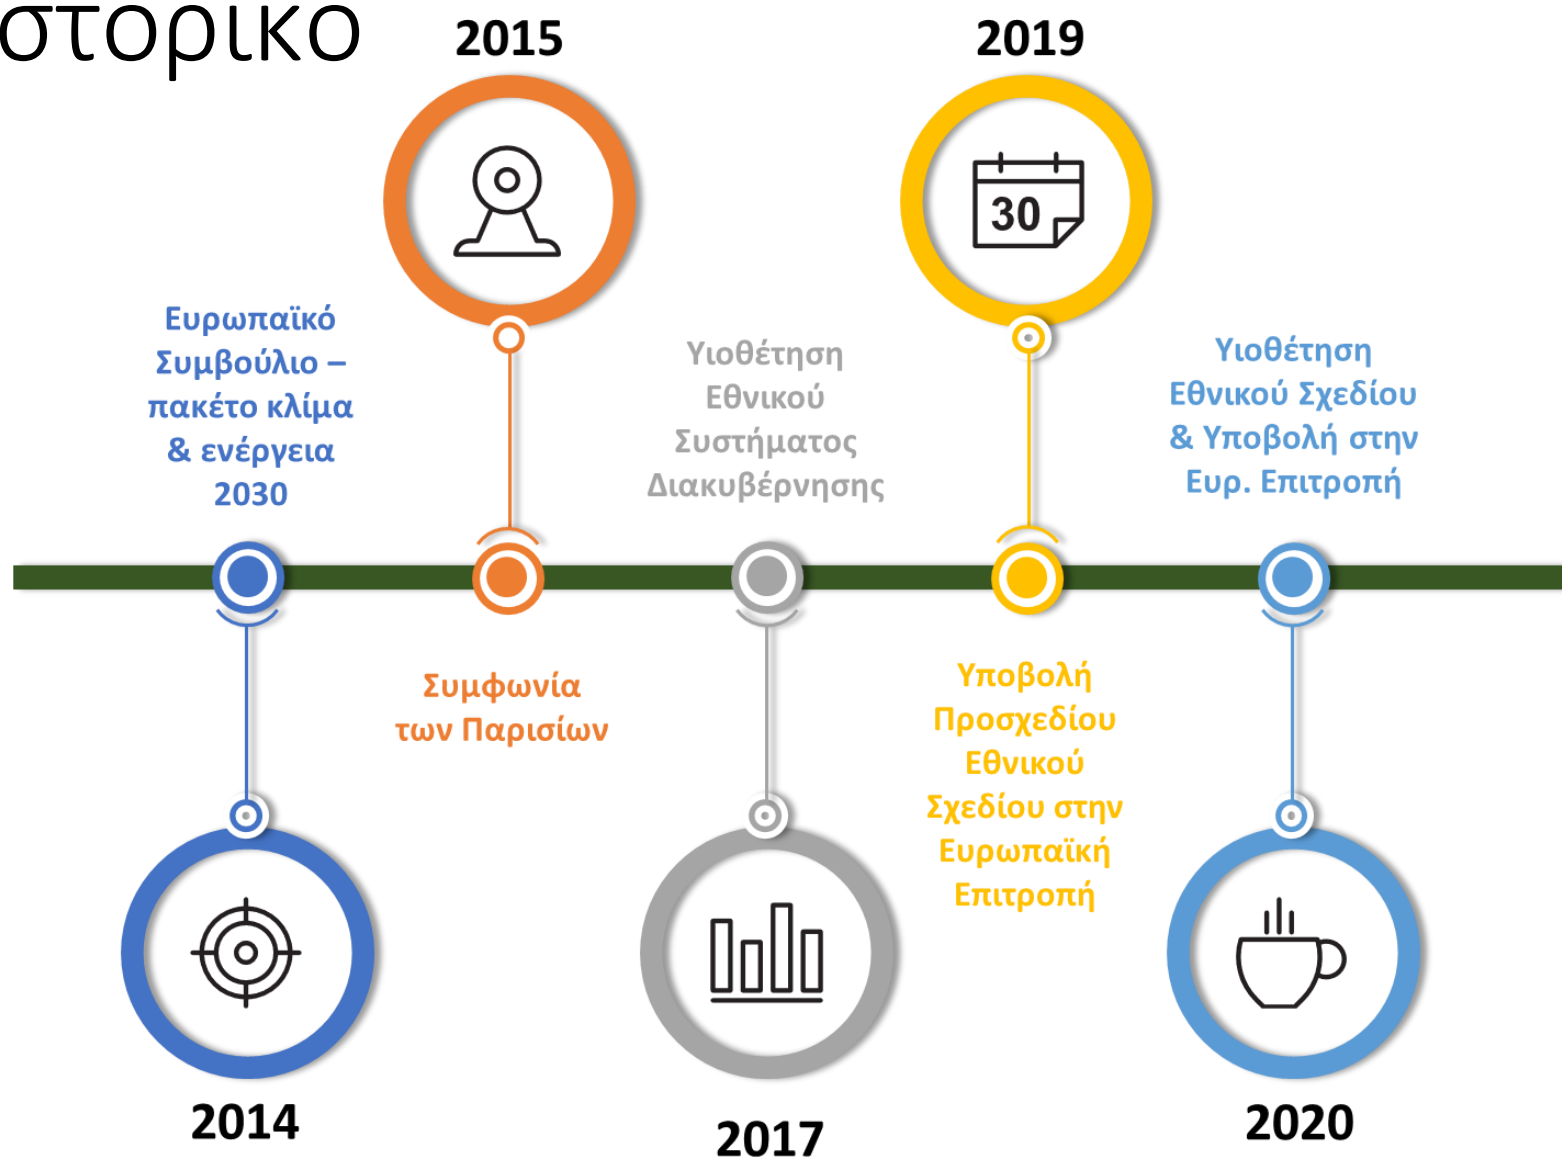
στορικο

2015

2019

30

Ευρωπαϊκό Συμβούλιο – πακέτο κλίμα & ενέργεια 2030

Υιοθέτηση Εθνικού Συστήματος Διακυβέρνησης

Υιοθέτηση Εθνικού Σχεδίου & Υποβολή στην Ευρ. Επιτροπή

Συμφωνία των Παρισίων

Υποβολή Προσχεδίου Εθνικού Σχεδίου στην Ευρωπαϊκή Επιτροπή

2014

2017

2020